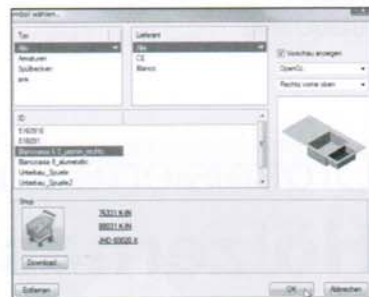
mbol wählen...

Typ
Alle
Armaturen
Spülbecken
pca

Lieferant
Alle
CE
Blanco

Vorschau anzeigen
OpenGL
Rechts vorne oben

ID
E162010
E16201
Blancoaxia II 5_pecon_rechts
Blancoaxia II_aluwidth
Unterbau_Spuele
Unterbau_Spuele2

Shop
75221 6,89
66031 6,89
JHD 60020 6

Download...

Entfernen

OK
Abbrechen